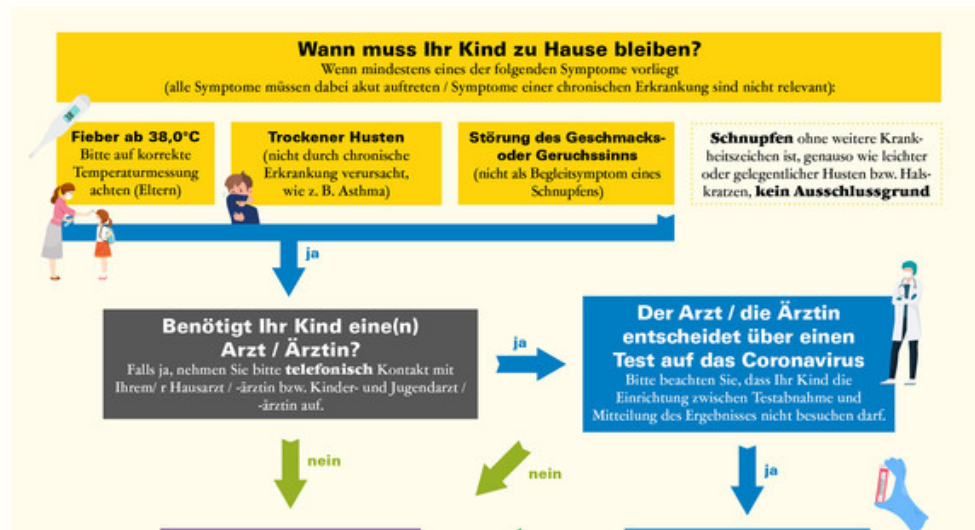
Wann muss Ihr Kind zu Hause bleiben?
Wenn mindestens eines der folgenden Symptome vorliegt
(alle Symptome müssen dabei akut auftreten / Symptome einer chronischen Erkrankung sind nicht relevant):

Fieber ab 38,0°C
Bitte auf korrekte Temperaturmessung achten (Eltern)

Trockener Husten
(nicht durch chronische Erkrankung verursacht, wie z. B. Asthma)

Störung des Geschmacks- oder Geruchssinns
(nicht als Begleitsymptom eines Schnupfens)

Schnupfen ohne weitere Krankheitszeichen ist, genauso wie leichter oder gelegentlicher Husten bzw. Halskratzen, kein Ausschlussgrund

ja

Benötigt Ihr Kind eine(n) Arzt / Ärztin?
Falls ja, nehmen Sie bitte telefonisch Kontakt mit Ihrem/ r Hausarzt / -ärztin bzw. Kinder- und Jugendarzt / -ärztin auf.

ja

Der Arzt / die Ärztin entscheidet über einen Test auf das Coronavirus
Bitte beachten Sie, dass Ihr Kind die Einrichtung zwischen Testabnahme und Mitteilung des Ergebnisses nicht besuchen darf.

nein

nein

ja